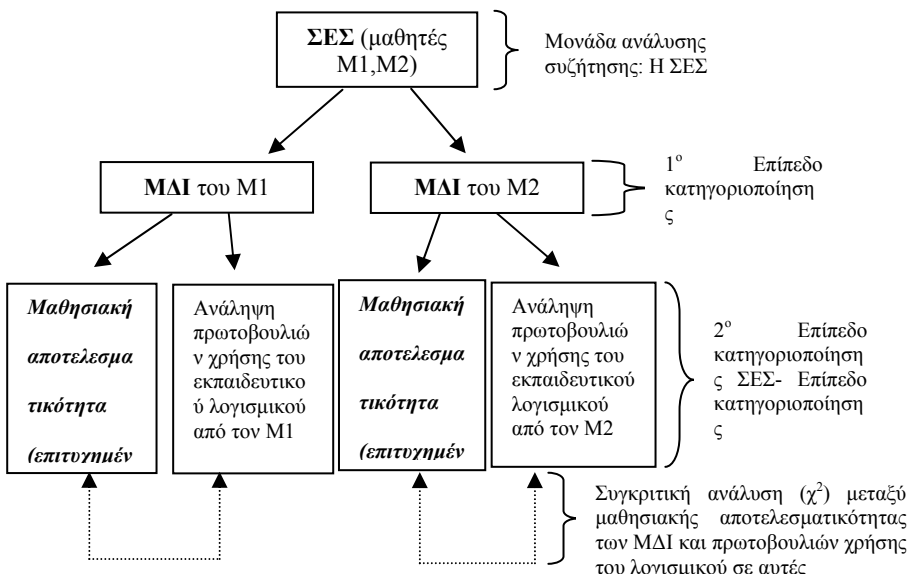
**ΣΕΣ** (μαθητές Μ1,Μ2)

Μονάδα ανάλυσης συζήτησης: Η ΣΕΣ

**ΜΔΙ** του Μ1

**ΜΔΙ** του Μ2

$1^{o}$ Επίπεδο κατηγοριοποίησης

***Μαθησιακή αποτελεσματικότητα (επιτυχημέν***

Ανάληψη πρωτοβουλιών χρήσης του εκπαιδευτικού λογισμικού από τον Μ1

***Μαθησιακή αποτελεσματικότητα (επιτυχημέν***

Ανάληψη πρωτοβουλιών χρήσης του εκπαιδευτικού λογισμικού από τον Μ2

$2^{o}$ Επίπεδο κατηγοριοποίησης ΣΕΣ- Επίπεδο κατηγοριοποίησης

Συγκριτική ανάλυση ($\chi^2$) μεταξύ μαθησιακής αποτελεσματικότητας των ΜΔΙ και πρωτοβουλιών χρήσης του λογισμικού σε αυτές